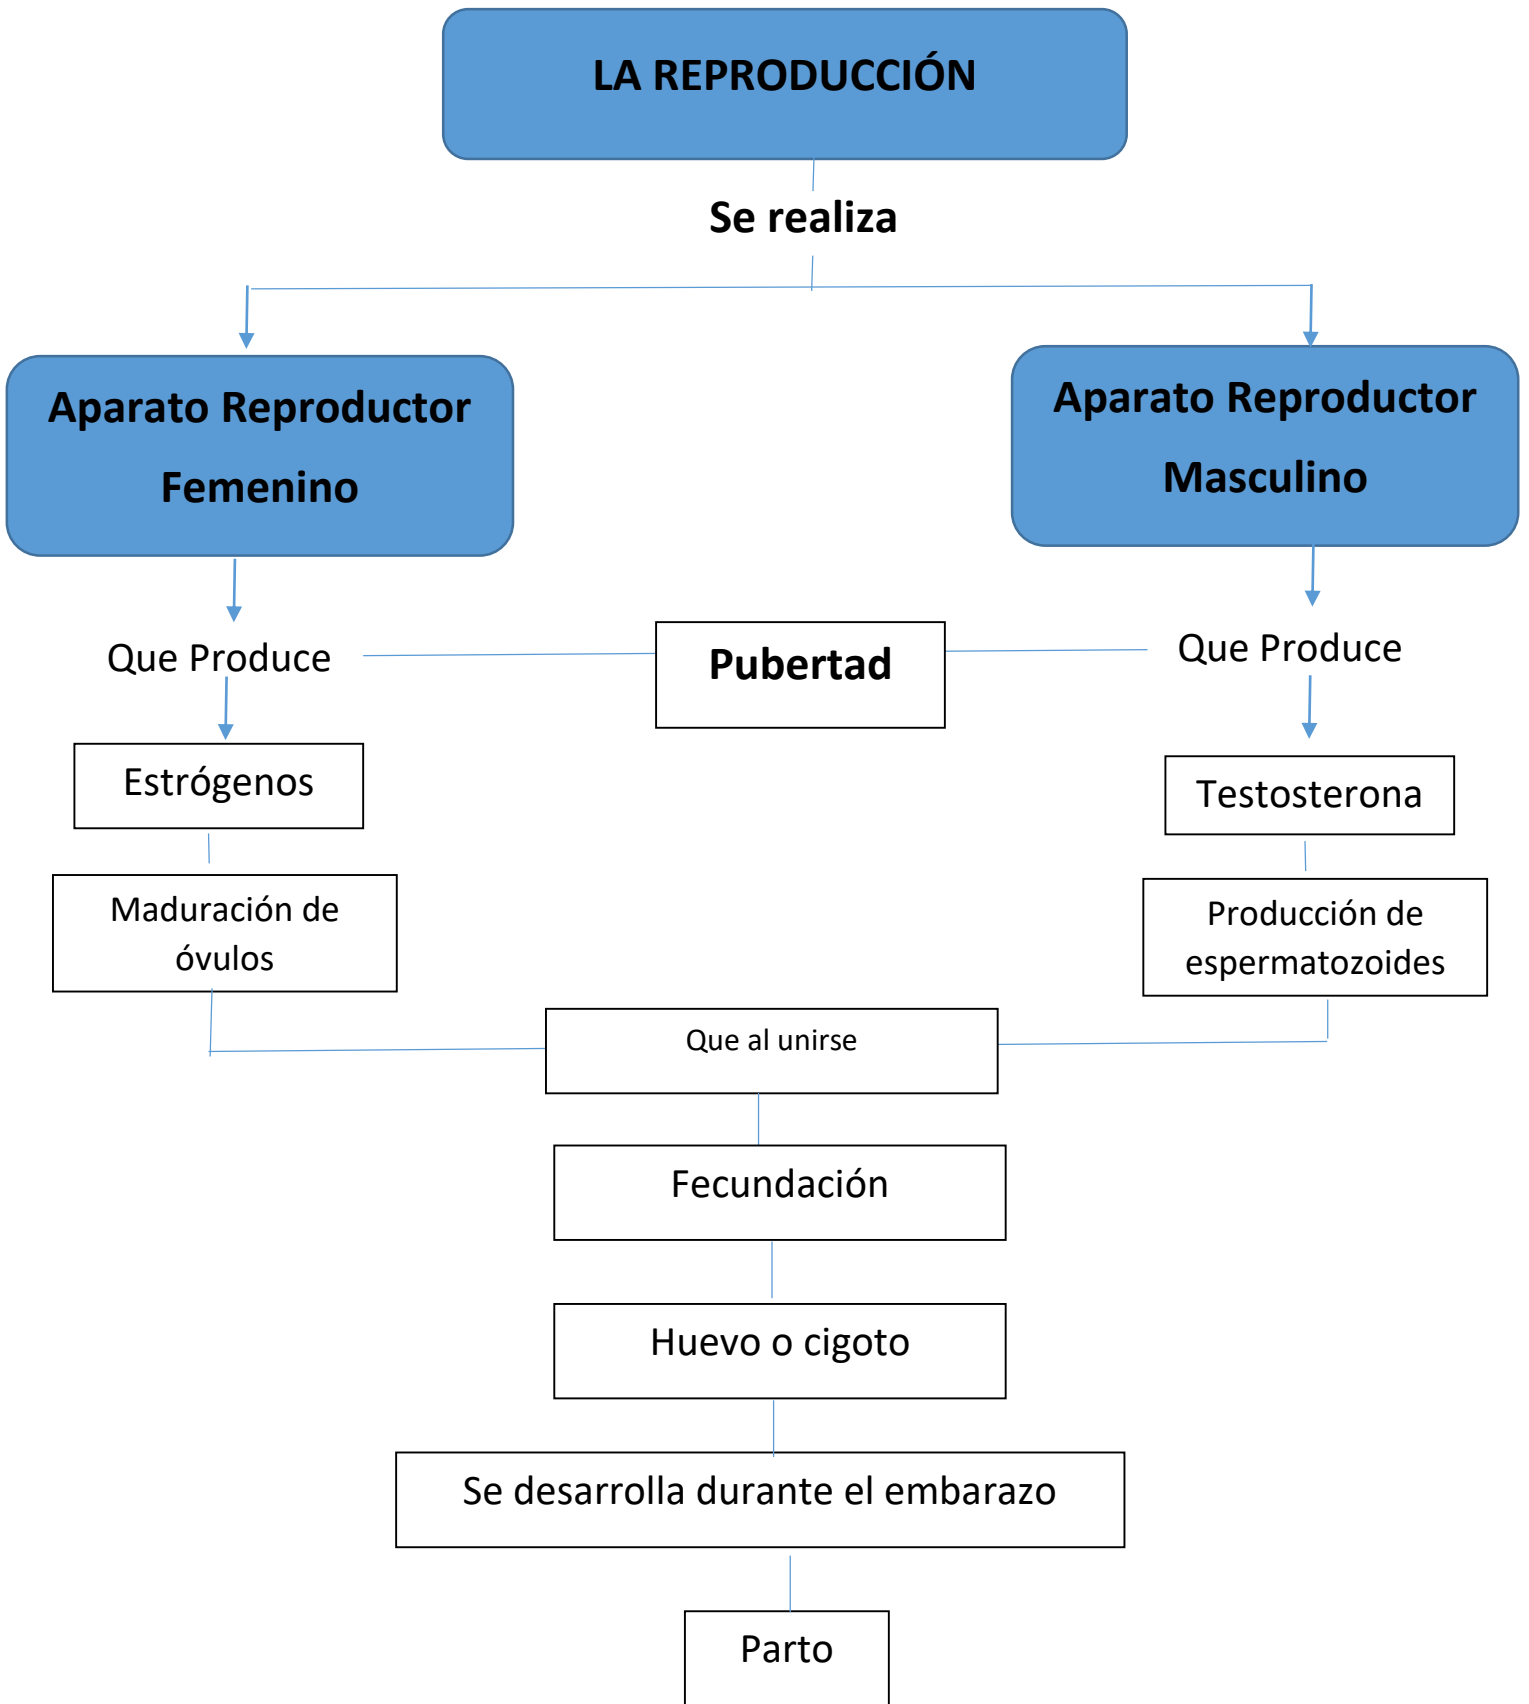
LA REPRODUCCIÓN

Se realiza

Aparato Reproductor Femenino

Aparato Reproductor Masculino

Que Produce

Pubertad

Que Produce

Estrógenos

Testosterona

Maduración de óvulos

Producción de espermatozoides

Que al unirse

Fecundación

Huevo o cigoto

Se desarrolla durante el embarazo

Parto